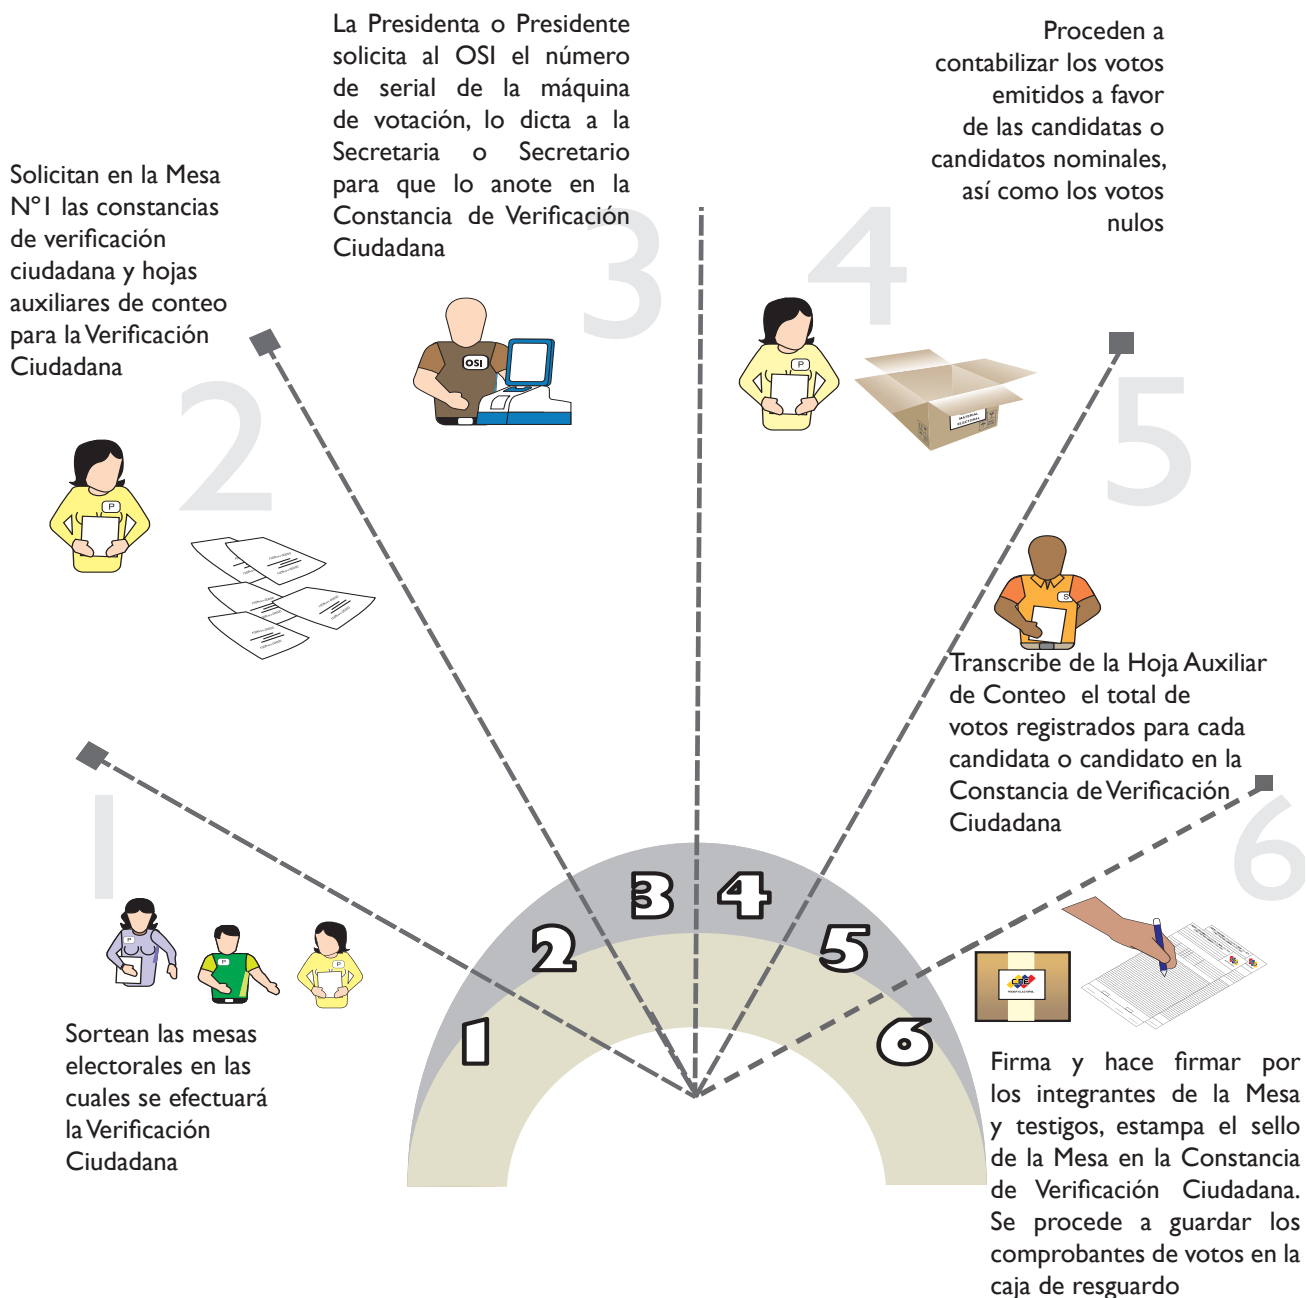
La Presidenta o Presidente solicita al OSI el número de serial de la máquina de votación, lo dicta a la Secretaria o Secretario para que lo anote en la Constancia de Verificación Ciudadana

3

Proceden a contabilizar los votos emitidos a favor de las candidatas o candidatos nominales, así como los votos nulos

4

Solicitan en la Mesa N°1 las constancias de verificación ciudadana y hojas auxiliares de conteo para la Verificación Ciudadana

2

OSI

P

P

5

S

Transcribe de la Hoja Auxiliar de Conteo el total de votos registrados para cada candidata o candidato en la Constancia de Verificación Ciudadana

1

6

P

P

P

3

4

2

5

1

6

Sortean las mesas electorales en las cuales se efectuará la Verificación Ciudadana

Firma y hace firmar por los integrantes de la Mesa y testigos, estampa el sello de la Mesa en la Constancia de Verificación Ciudadana. Se procede a guardar los comprobantes de votos en la caja de resguardo